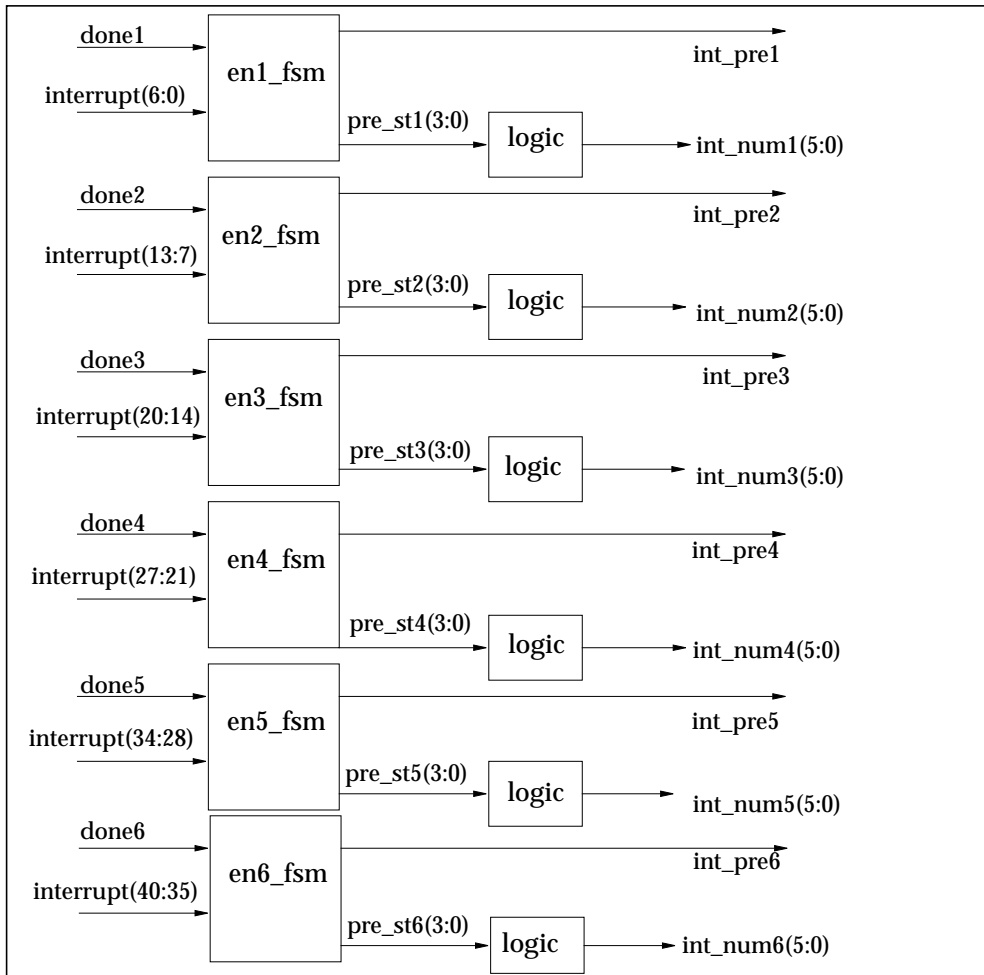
done1
interrupt(6:0)
en1_fsm
int_pre1
pre_st1(3:0)
logic
int_num1(5:0)

done2
interrupt(13:7)
en2_fsm
int_pre2
pre_st2(3:0)
logic
int_num2(5:0)

done3
interrupt(20:14)
en3_fsm
int_pre3
pre_st3(3:0)
logic
int_num3(5:0)

done4
interrupt(27:21)
en4_fsm
int_pre4
pre_st4(3:0)
logic
int_num4(5:0)

done5
interrupt(34:28)
en5_fsm
int_pre5
pre_st5(3:0)
logic
int_num5(5:0)

done6
interrupt(40:35)
en6_fsm
int_pre6
pre_st6(3:0)
logic
int_num6(5:0)